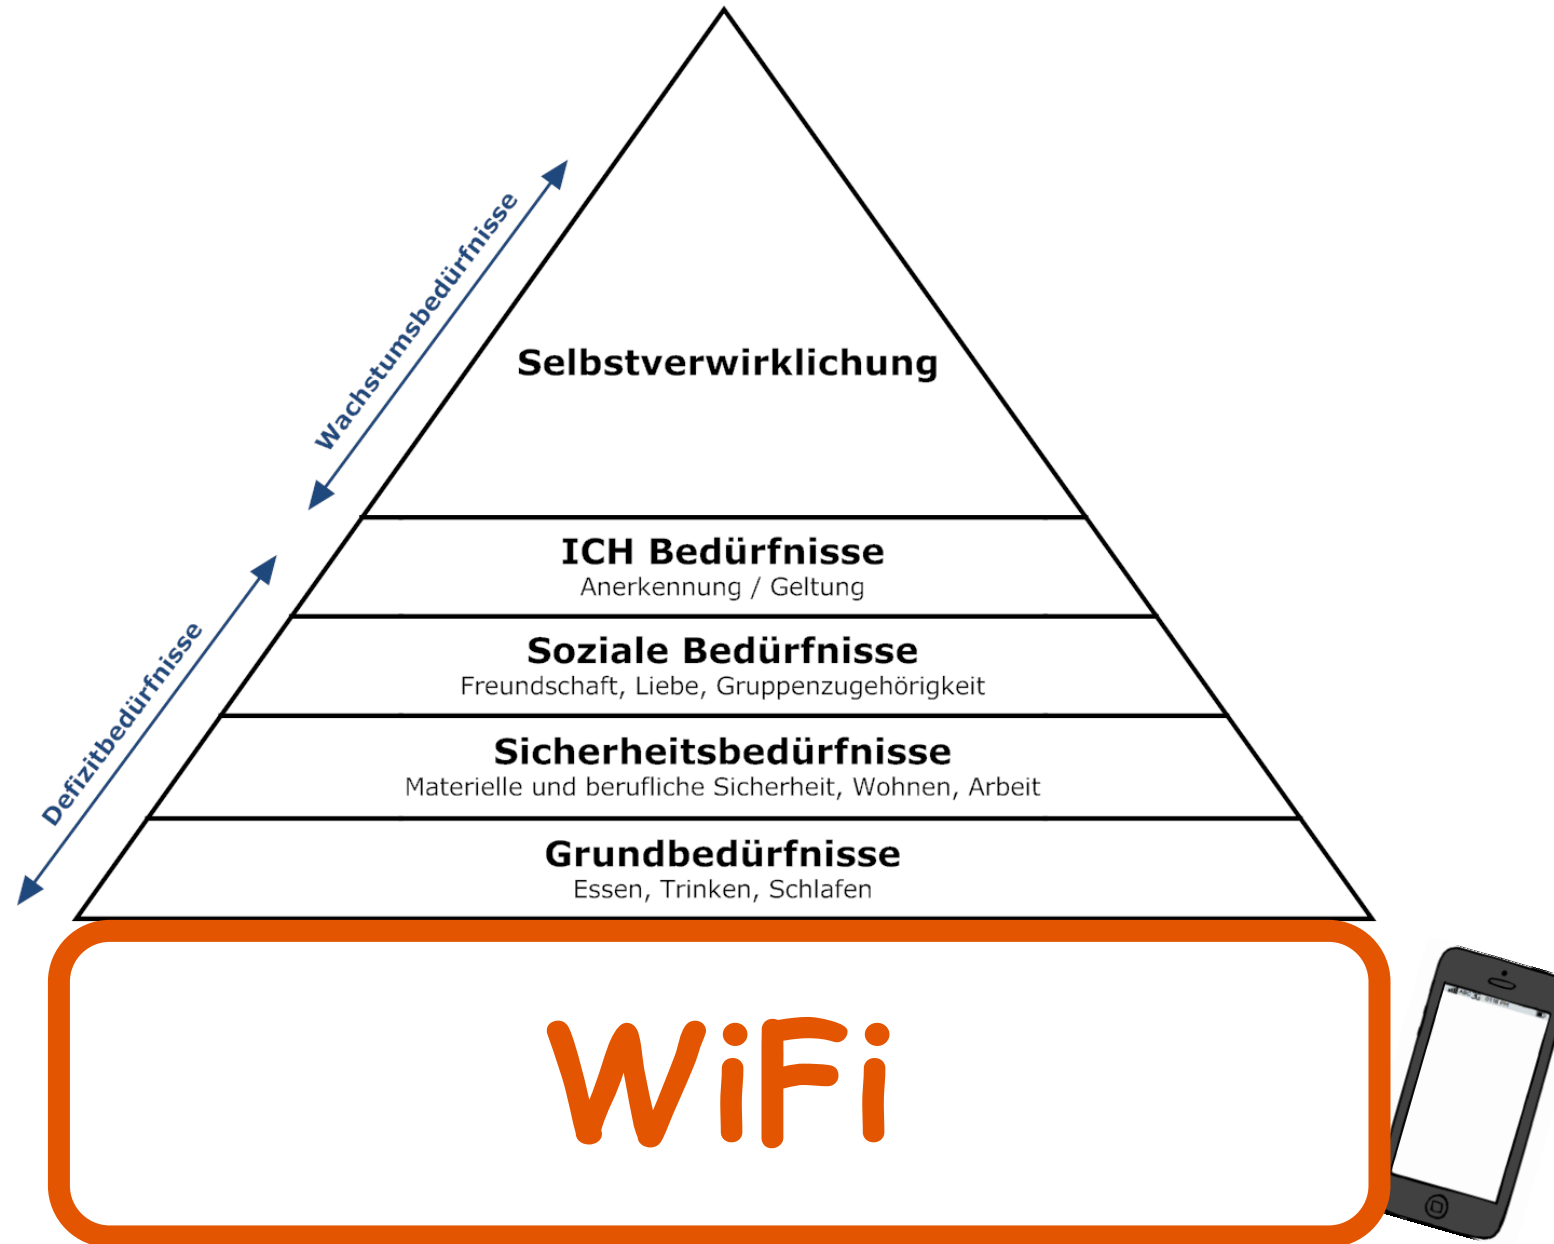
Wachstumsbedürfnisse

Selbstverwirklichung

Defizitbedürfnisse

ICH Bedürfnisse
Anerkennung / Geltung

Soziale Bedürfnisse
Freundschaft, Liebe, Gruppenzugehörigkeit

Sicherheitsbedürfnisse
Materielle und berufliche Sicherheit, Wohnen, Arbeit

Grundbedürfnisse
Essen, Trinken, Schlafen

WiFi